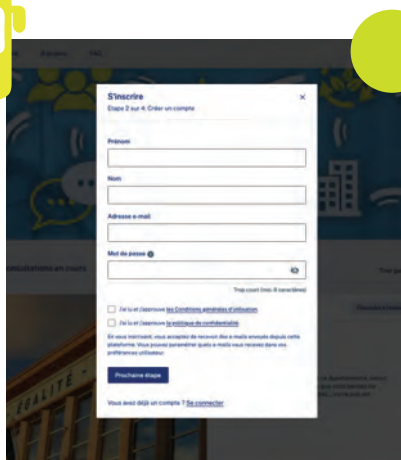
Ensemble FAQ

S'inscrire
Étape 2 sur 4. Créer un compte

Prénom

Nom

Adresse e-mail

Mot de passe

Trop court (min. 8 caractères)

J'ai lu et j'approuve les Conditions générales d'utilisation

J'ai lu et j'approuve la politique de confidentialité

En vous inscrivant, vous acceptez de recevoir des e-mails envoyés depuis cette plateforme. Vous pouvez paramétrer quels e-mails vous recevez dans vos préférences utilisateur.

Prochaine étape

Vous avez déjà un compte ? Se connecter

consultations en cours

ÉGALITÉ